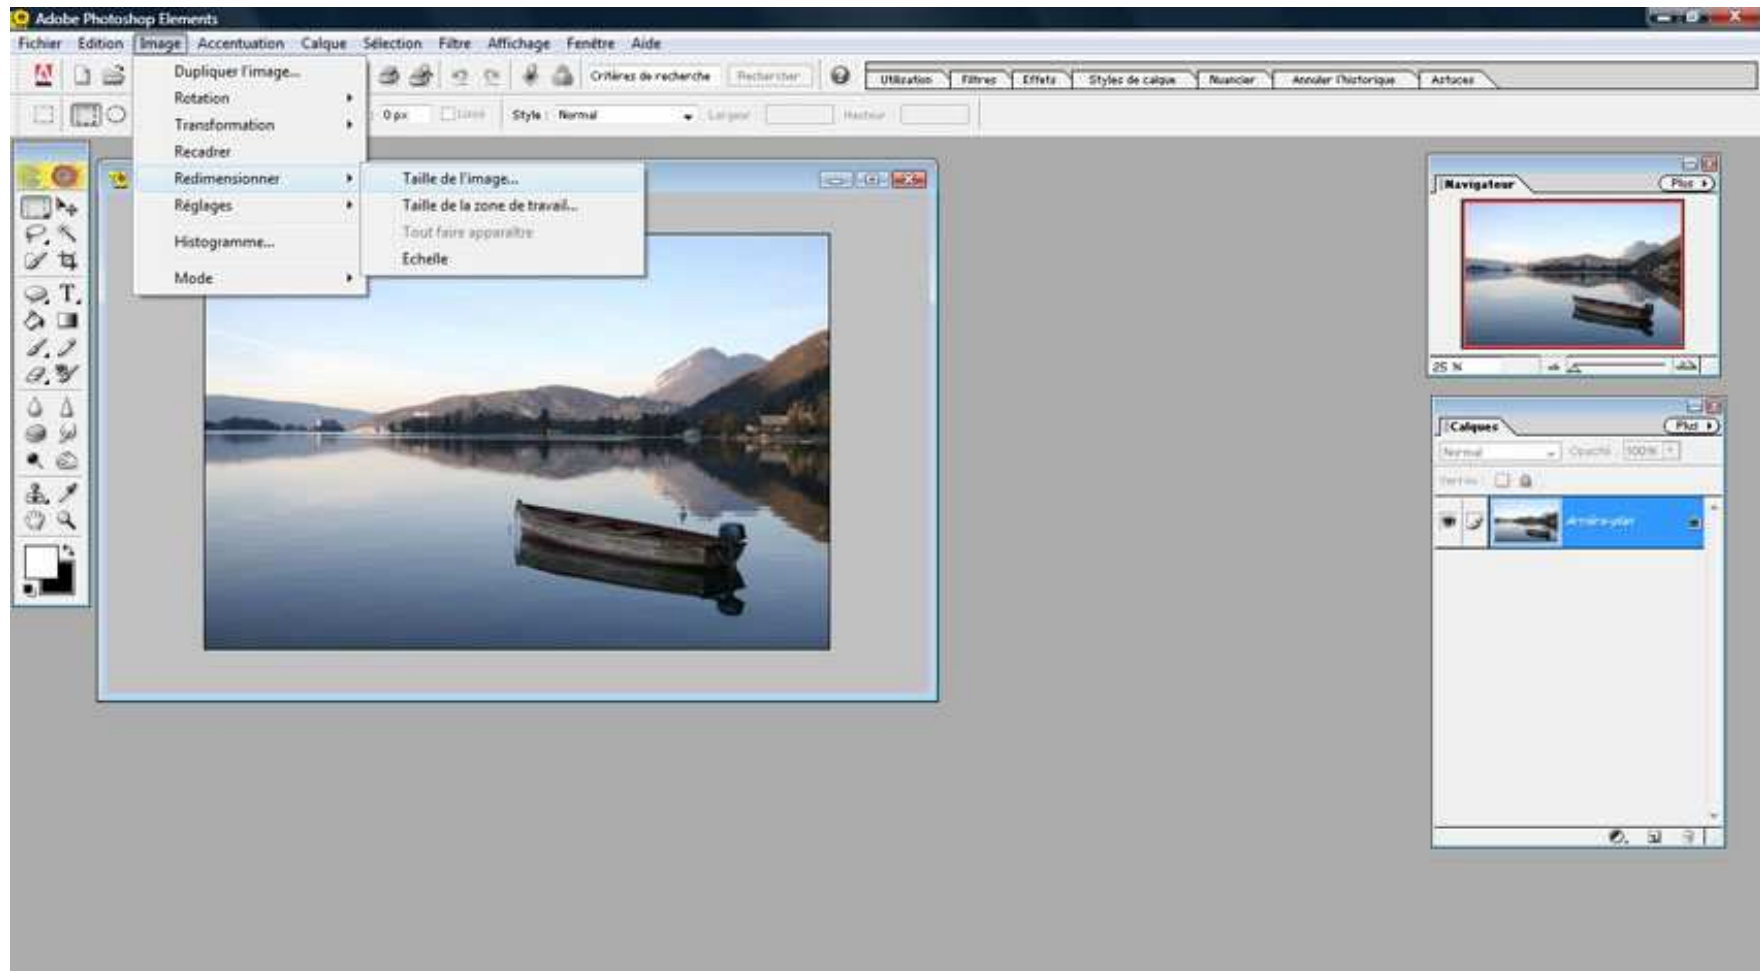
Adobe Photoshop Elements

Fichier Edition Image Accentuation Calque Sélection Filtre Affichage Fenêtre Aide

Critères de recherche Rechercher

Utilisation Filtres Effets Styles de calque Nuancier Annuler l'historique Astuces

0 px Lissé Style : Normal Largeur Hauteur

Dupliquer l'image...
Rotation
Transformation
Recadrer
Redimensionner
Réglages
Histogramme...
Mode

Taille de l'image...
Taille de la zone de travail...
Tout faire apparaître
Echelle

Navigateur Plus
25 %

Calques Plus
Normal Opacité 100%
Verrou
Arrière-plan